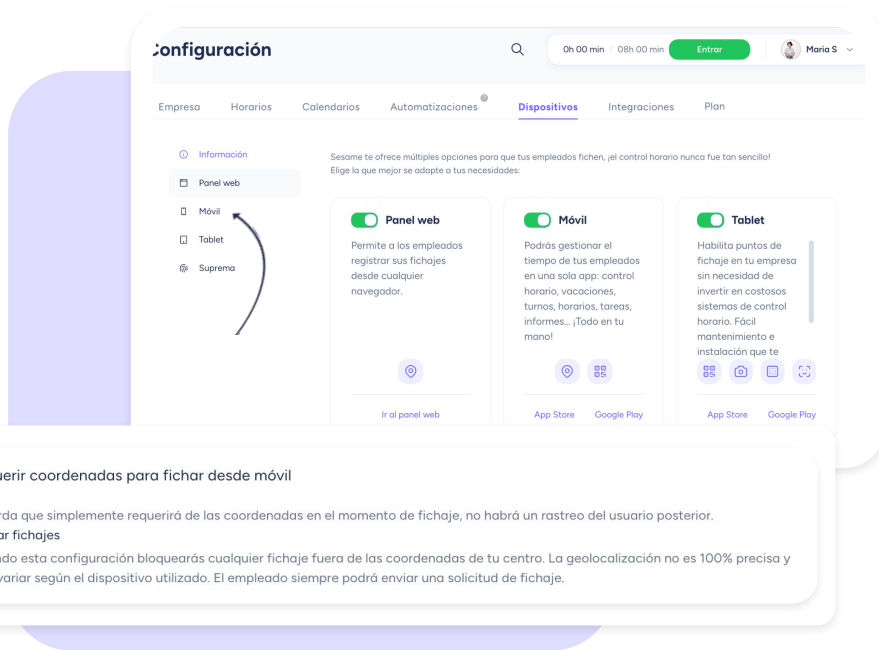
Configuración

0h 00 min / 08h 00 min Entrar

Maria S

Empresa Horarios Calendarios Automatizaciones Dispositivos Integraciones Plan

Información

Panel web

Móvil

Tablet

Suprema

Sesame te ofrece múltiples opciones para que tus empleados fichen, ¡el control horario nunca fue tan sencillo! Elige la que mejor se adapte a tus necesidades:

Panel web

Permite a los empleados registrar sus fichajes desde cualquier navegador.

Ir al panel web

Móvil

Podrás gestionar el tiempo de tus empleados en una sola app: control horario, vacaciones, turnos, horarios, tareas, informes... ¡Todo en tu mano!

App Store Google Play

Tablet

Habilita puntos de fichaje en tu empresa sin necesidad de invertir en costosos sistemas de control horario. Fácil mantenimiento e instalación que te

App Store Google Play

uerir coordenadas para fichar desde móvil

rda que simplemente requerirá de las coordenadas en el momento de fichaje, no habrá un rastreo del usuario posterior.

ar fichajes

ado esta configuración bloquearás cualquier fichaje fuera de las coordenadas de tu centro. La geolocalización no es 100% precisa y variar según el dispositivo utilizado. El empleado siempre podrá enviar una solicitud de fichaje.